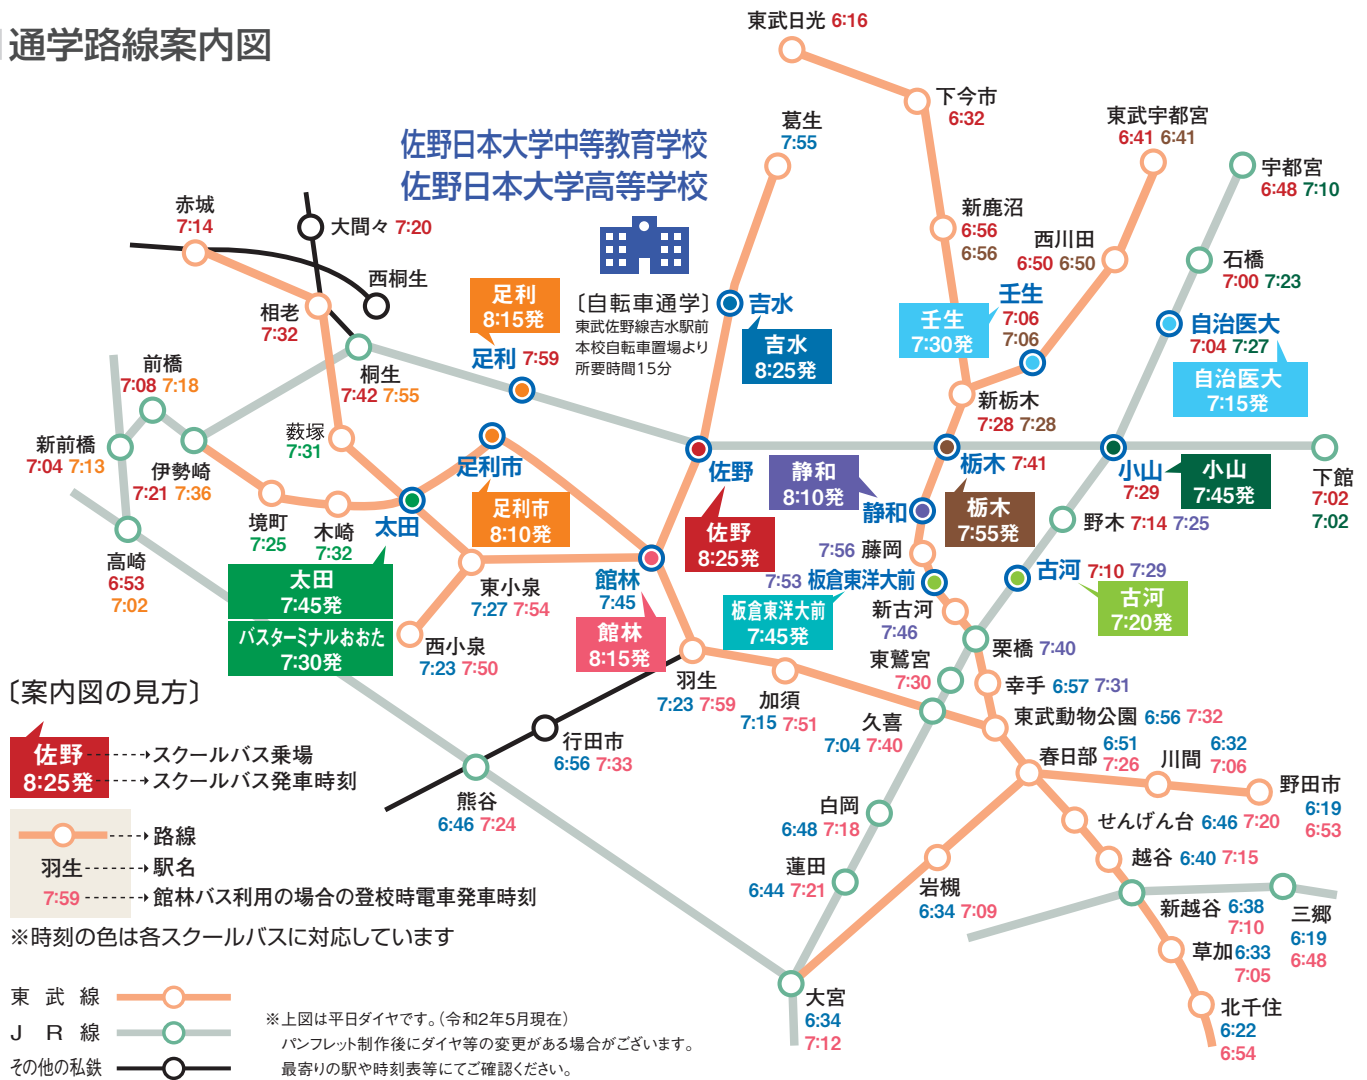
通学路線案内図

佐野日本大学中等教育学校
佐野日本大学高等学校

東武日光 6:16
下今市 6:32
葛生 7:55
東武宇都宮 6:41 6:41
宇都宮 6:48 7:10
新鹿沼 6:56 6:56
西川田 6:50 6:50
石橋 7:00 7:23
赤城 7:14
大間々 7:20
西桐生
相老 7:32
足利 8:15発
足利 7:59
〔自転車通学〕
東武佐野線吉水駅前本校自転車置場より所要時間15分
吉水
吉水 8:25発
壬生 7:30発
壬生 7:06 7:06
自治医大 7:04 7:27
自治医大 7:15発
前橋 7:08 7:18
桐生 7:42 7:55
新栃木 7:28 7:28
新前橋 7:04 7:13
伊勢崎 7:21 7:36
薮塚 7:31
足利市
佐野
静和 8:10発
栃木 7:41
小山 7:29
小山 7:45発
下館 7:02 7:02
境町 7:25
木崎 7:32
太田
足利市 8:10発
佐野 8:25発
静和
栃木 7:55発
野木 7:14 7:25
高崎 6:53 7:02
太田 7:45発
バスターミナルおおた 7:30発
東小泉 7:27 7:54
館林 7:45
7:56 藤岡
7:53 板倉東洋大前
古河 7:10 7:29
古河 7:20発
板倉東洋大前 7:45発
新古河 7:46
西小泉 7:23 7:50
館林 8:15発
栗橋 7:40
東鷲宮 7:30
〔案内図の見方〕
羽生 7:23 7:59
加須 7:15 7:51
幸手 6:57 7:31
久喜 7:04 7:40
東武動物公園 6:56 7:32
佐野 8:25発 スクールバス乗場 スクールバス発車時刻
行田市 6:56 7:33
春日部 6:51 7:26
川間 6:32 7:06
野田市 6:19 6:53
熊谷 6:46 7:24
白岡 6:48 7:18
せんげん台 6:46 7:20
路線
羽生 駅名
7:59 館林バス利用の場合の登校時電車発車時刻
越谷 6:40 7:15
蓮田 6:44 7:21
岩槻 6:34 7:09
新越谷 6:38 7:10
三郷 6:19 6:48
※時刻の色は各スクールバスに対応しています
草加 6:33 7:05
東武線
JR線
その他の私鉄
※上図は平日ダイヤです。(令和2年5月現在)
パンフレット制作後にダイヤ等の変更がある場合がございます。
最寄りの駅や時刻表等にてご確認ください。
大宮 6:34 7:12
北千住 6:22 6:54